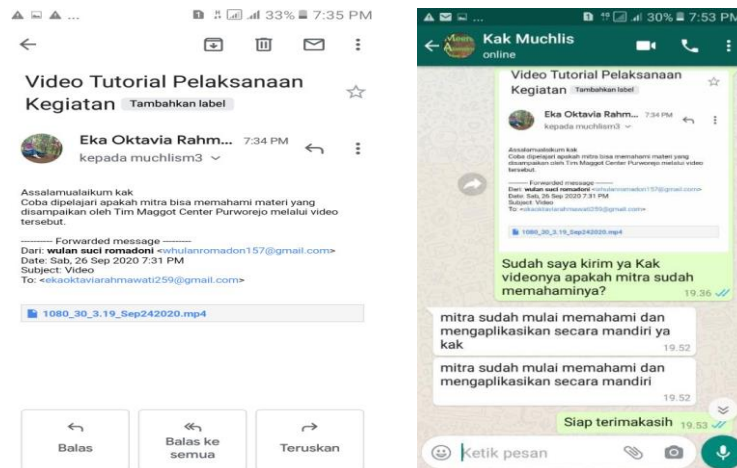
33% 7:35 PM

Video Tutorial Pelaksanaan Kegiatan Tambahkan label

Eka Oktavia Rahm... 7:34 PM
kepada muchlism3

Assalamualaikum kak
Coba dipelajari apakah mitra bisa memahami materi yang disampaikan oleh Tim Maggot Center Purworejo melalui video tersebut.

---------- Forwarded message ---------
Dari: wulan suci romadoni <whulanromadon157@gmail.com>
Date: Sab, 26 Sep 2020 7:31 PM
Subject: Video
To: <ekaoktaviarahmawati259@gmail.com>

1080_30_3.19_Sep242020.mp4

Balas
Balas ke semua
Teruskan

30% 7:53 PM

Kak Muchlis
online

Video Tutorial Pelaksanaan Kegiatan Tambahkan label

Eka Oktavia Rahm... 7:34 PM
kepada muchlism3

Assalamualaikum kak
Coba dipelajari apakah mitra bisa memahami materi yang disampaikan oleh Tim Maggot Center Purworejo melalui video tersebut.

---------- Forwarded message ---------
Dari: wulan suci romadoni <whulanromadon157@gmail.com>
Date: Sab, 26 Sep 2020 7:31 PM
Subject: Video
To: <ekaoktaviarahmawati259@gmail.com>

1080_30_3.19_Sep242020.mp4

Sudah saya kirim ya Kak videonya apakah mitra sudah memahaminya? 19.36

mitra sudah mulai memahami dan mengaplikasikan secara mandiri ya kak 19.52

mitra sudah mulai memahami dan mengaplikasikan secara mandiri 19.52

Siap terimakasih 19.53

Ketik pesan